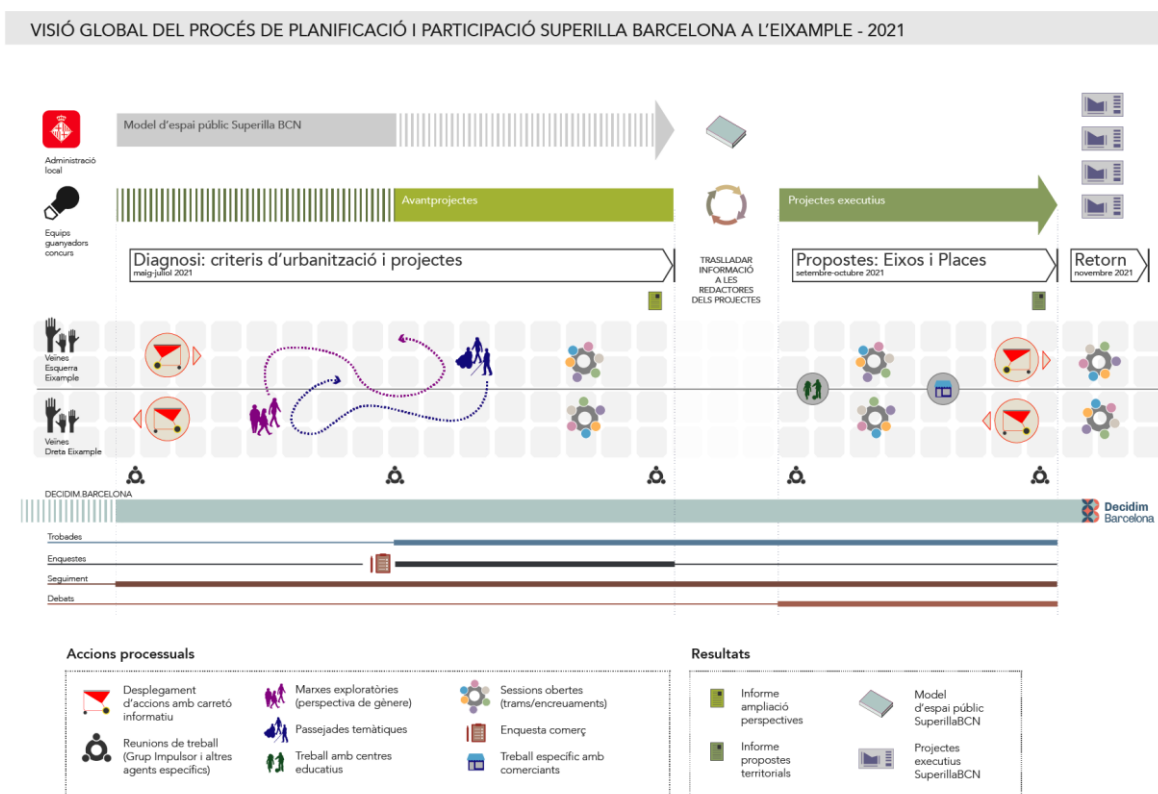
VISIÓ GLOBAL DEL PROCÉS DE PLANIFICACIÓ I PARTICIPACIÓ SUPERILLA BARCELONA A L'EIXAMPLE - 2021

Administració local

Model d'espai públic Superilla BCN

Equips guanyadors concurs

Avantprojectes

Projectes executius

Diagnosi: criteris d'urbanització i projectes
maig-juliol 2021

TRASLLADAR INFORMACIÓ A LES REDACTORES DELS PROJECTES

Propostes: Eixos i Places
setembre-octubre 2021

Retorn
novembre 2021

Veïnes Esquerra Eixample

Veïnes Dreta Eixample

DECIDIM.BARCELONA

Decidim Barcelona

Trobades

Enquestes

Seguiment

Debats

Accions processuals

Desplegament d'accions amb carretó informatiu

Reunions de treball (Grup Impulsor i altres agents específics)

Marxes exploratòries (perspectiva de gènere)

Passejades temàtiques

Treball amb centres educatius

Sessions obertes (trams/encreuaments)

Enquesta comerç

Treball específic amb comerciants

Resultats

Informe ampliació perspectives

Informe propostes territorials

Model d'espai públic SuperillaBCN

Projectes executius SuperillaBCN